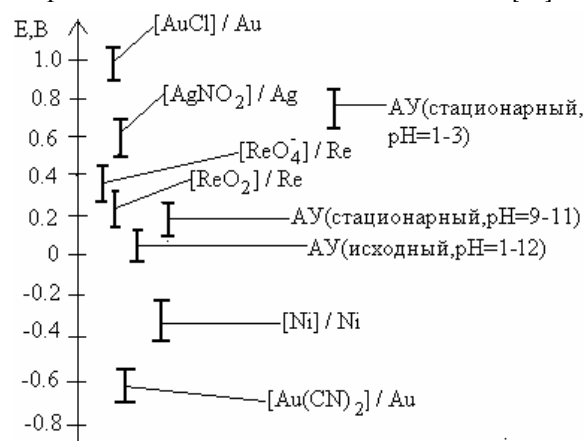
E,B

1.0

0.8

0.6

0.4

0.2

0

-0.2

-0.4

-0.6

-0.8

[AuCl] / Au

[AgNO$_2$] / Ag

АУ(стационарный, pH=1-3)

[ReO$_4^-$] / Re

[ReO$_2$] / Re

АУ(стационарный,pH=9-11)

АУ(исходный,pH=1-12)

[Ni] / Ni

[Au(CN)$_2$] / Au